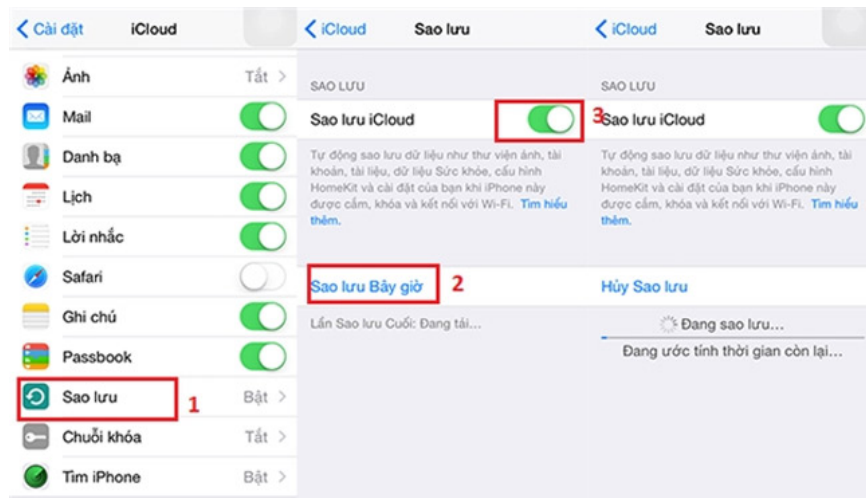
< Cài đặt iCloud

Ảnh Tắt >
Mail
Danh bạ
Lịch
Lời nhắc
Safari
Ghi chú
Passbook
Sao lưu Bật > 1
Chuỗi khóa Tắt >
Tìm iPhone Bật >

< iCloud Sao lưu

SAO LƯU
Sao lưu iCloud 3

Tự động sao lưu dữ liệu như thư viện ảnh, tài khoản, tài liệu, dữ liệu Sức khỏe, cấu hình HomeKit và cài đặt của bạn khi iPhone này được cắm, khóa và kết nối với Wi-Fi. Tìm hiểu thêm.

Sao lưu Bây giờ 2

Lần Sao lưu Cuối: Đang tải...

< iCloud Sao lưu

SAO LƯU
Sao lưu iCloud

Tự động sao lưu dữ liệu như thư viện ảnh, tài khoản, tài liệu, dữ liệu Sức khỏe, cấu hình HomeKit và cài đặt của bạn khi iPhone này được cắm, khóa và kết nối với Wi-Fi. Tìm hiểu thêm.

Hủy Sao lưu

Đang sao lưu...
Đang ước tính thời gian còn lại...